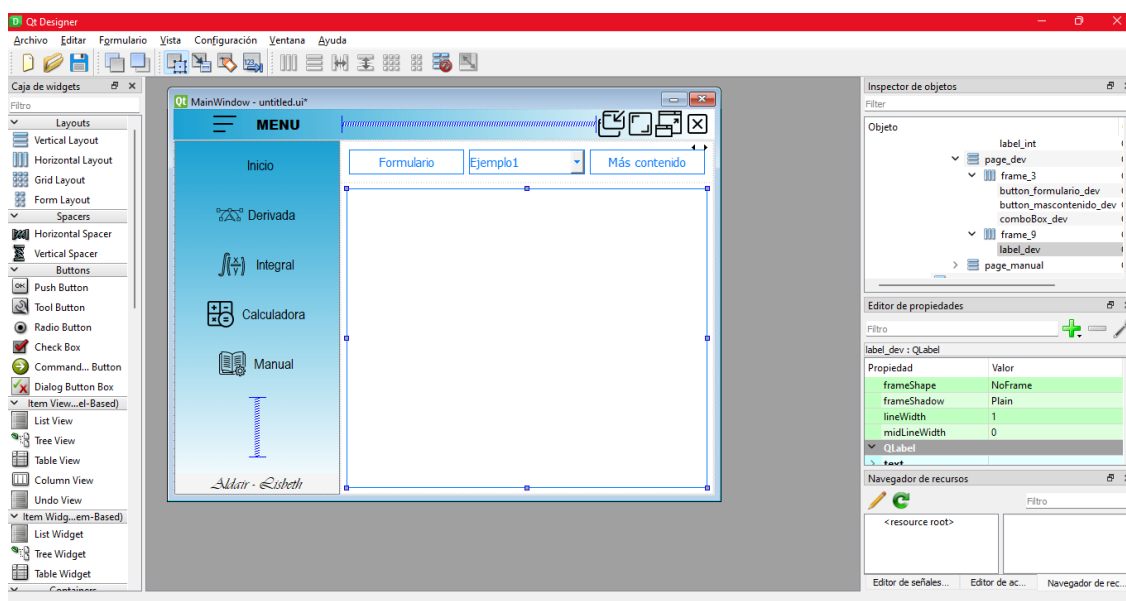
Qt Designer

Archivo Editar Formulario Vista Configuración Ventana Ayuda

Caja de widgets
Filtro
Layouts
Vertical Layout
Horizontal Layout
Grid Layout
Form Layout
Spacers
Horizontal Spacer
Vertical Spacer
Buttons
Push Button
Tool Button
Radio Button
Check Box
Command... Button
Dialog Button Box
Item View...el-Based)
List View
Tree View
Table View
Column View
Undo View
Item Widg...em-Based)
List Widget
Tree Widget
Table Widget

MainWindow - untitled.ui*
MENU
Inicio
Derivada
Integral
Calculadora
Manual
Aldair - Lisbeth
Formulario
Ejemplo1
Más contenido

Inspector de objetos
Filter
Objeto
label_int
page_dev
frame_3
button_formulario_dev
button_mascontenido_dev
comboBox_dev
frame_9
label_dev
page_manual

Editor de propiedades
Filtro
label_dev : QLabel

| Propiedad | Valor |
|---|---|
| frameShape | NoFrame |
| frameShadow | Plain |
| lineWidth | 1 |
| midLineWidth | 0 |
| QLabel | |
| text | |

Navegador de recursos
Filtro
<resource root>
Editor de señales... Editor de ac... Navegador de rec...